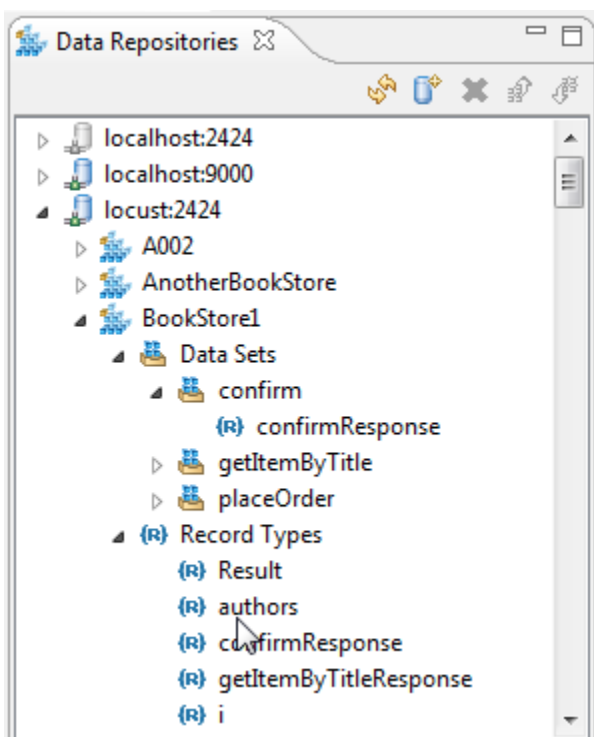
Data Repositories

localhost:2424
localhost:9000
locust:2424
A002
AnotherBookStore
BookStore1
Data Sets
confirm
{R} confirmResponse
getItemByTitle
placeOrder
{R} Record Types
{R} Result
{R} authors
{R} confirmResponse
{R} getItemByTitleResponse
{R} i